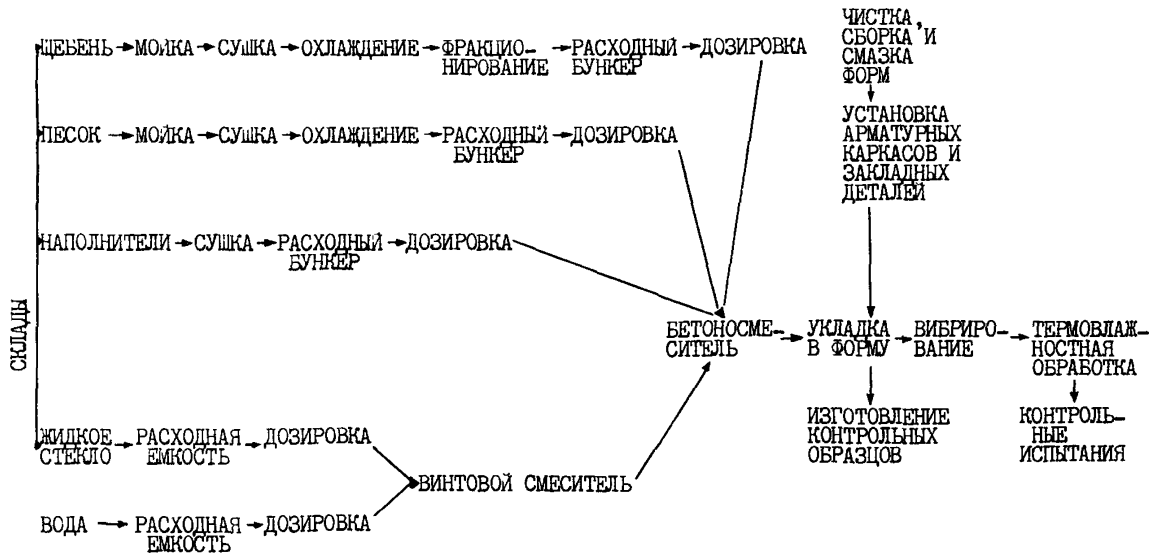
СКЛАДЫ

ЩЕБЕНЬ → МОЙКА → СУШКА → ОХЛАЖДЕНИЕ → ФРАКЦИОНИРОВАНИЕ → РАСХОДНЫЙ БУНКЕР → ДОЗИРОВКА

ПЕСОК → МОЙКА → СУШКА → ОХЛАЖДЕНИЕ → РАСХОДНЫЙ БУНКЕР → ДОЗИРОВКА

НАПОЛНИТЕЛИ → СУШКА → РАСХОДНЫЙ БУНКЕР → ДОЗИРОВКА

ЖИДКОЕ СТЕКЛО → РАСХОДНАЯ ЕМКОСТЬ → ДОЗИРОВКА

ВОДА → РАСХОДНАЯ ЕМКОСТЬ → ДОЗИРОВКА

ВИНТОВОЙ СМЕСИТЕЛЬ

БЕТОНОСМЕСИТЕЛЬ

ЧИСТКА, СБОРКА И СМАЗКА ФОРМ

УСТАНОВКА АРМАТУРНЫХ КАРКАСОВ И ЗАКЛАДНЫХ ДЕТАЛЕЙ

УКЛАДКА В ФОРМУ → ВИБРИРОВАНИЕ → ТЕРМОВЛАЖНОСТНАЯ ОБРАБОТКА

ИЗГОТОВЛЕНИЕ КОНТРОЛЬНЫХ ОБРАЗЦОВ

КОНТРОЛЬНЫЕ ИСПЫТАНИЯ